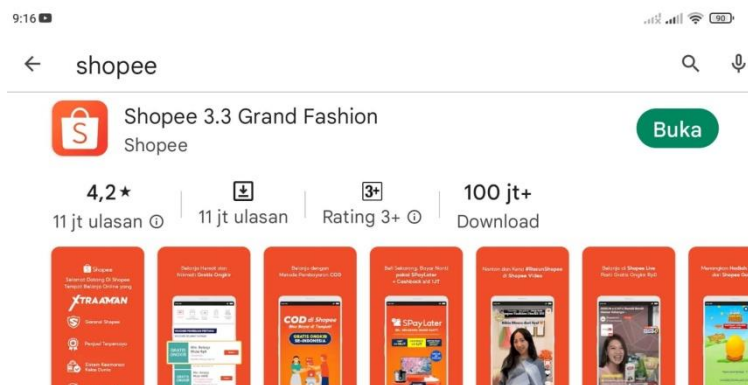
9:16

90

shopee

Shopee 3.3 Grand Fashion
Shopee

Buka

4,2★
11 jt ulasan ⓘ

11 jt ulasan

3+
Rating 3+ ⓘ

100 jt+
Download

Shopee
Selamat Datang Di Shopee Tempat Belanja Online yang
XTRAAMAN

Belanja Hemat dan Nikmati Gratis Ongkir

Belanja dengan Metode Pembayaran COD

COD di Shopee
GRATIS ONGKIR SE-INDONESIA

Beli Sekarang, Bayar Nanti pakai SPayLater + Cashback s/d 1JT

SPayLater

Nonton dan Jualan di Shopee Video

Belanja di Shopee Live Raih Gratis Ongkir

Menangkan Hadiah di Shopee Games